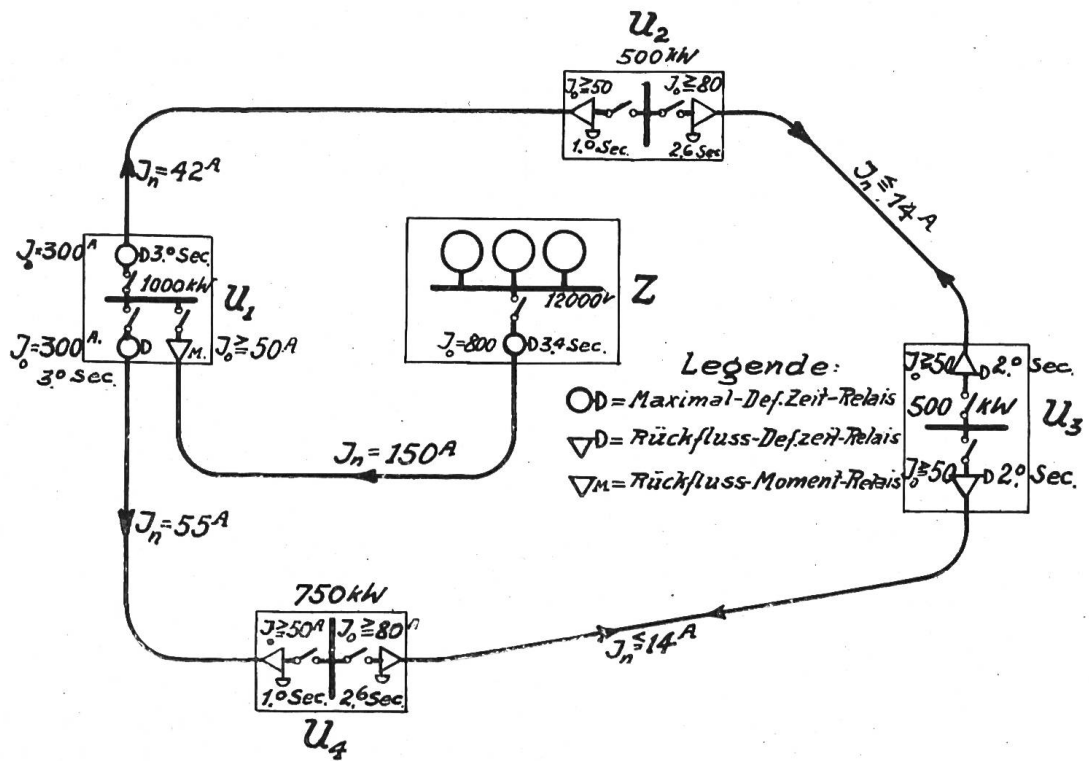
$U_2$
500 kW
$J_o \geq 50$
$J_o \geq 80$
1,0 Sec.
2,6 Sec.

$J_n \leq 14^A$

$J_n = 42^A$

$J_o = 300^A$ D 3,0 Sec.
1000 kW
$U_1$
$J_o = 300^A$ D
3,0 Sec.
M.
$J_o \geq 50^A$

12000 V
Z
$J_o = 800$ D 3,4 Sec.

Legende:
D = Maximal-Def. Zeit-Relais
D = Rückfluss-Def. zeit-Relais
M = Rückfluss-Moment-Relais

$J_o \geq 50$ D 2,0 Sec.
500 kW
$U_3$
$J_o \geq 50$ D 2,0 Sec.

$J_n = 150^A$

$J_n = 55^A$

750 kW
$J_o \geq 50^A$
$J_o \geq 80^A$
1,0 Sec.
2,6 Sec.
$U_4$

$J_n \leq 14^A$